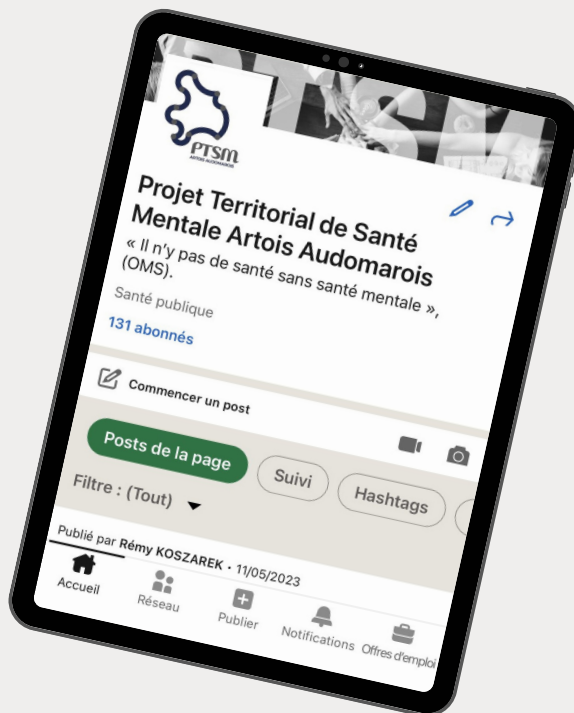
PTSM
ARTOIS AUDOMAROIS

Projet Territorial de Santé Mentale Artois Audomarois

« Il n'y pas de santé sans santé mentale », (OMS).

Santé publique

131 abonnés

Commencer un post

Posts de la page

Suivi

Hashtags

Filtre : (Tout)

Publié par Rémy KOSZAREK • 11/05/2023

Accueil

Réseau

Publier

Notifications

Offres d'emploi